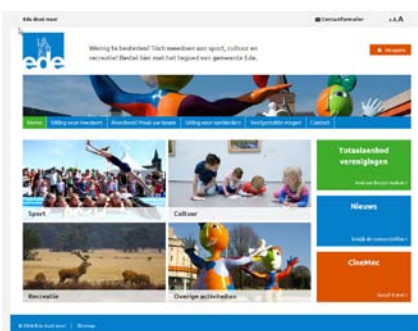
Ede doet mee!

Contactformulier

a A A

ede

Weinig te besteden? Toch meedoen aan sport, cultuur en recreatie! Bestel hier met het tegoed van gemeente Ede.

Inloggen

Home | Uitleg voor inwoners | Mondeel/Maak aan kassa | Uitleg voor aanbieders | Veelgestelde vragen | Contact

Sport

Cultuur

Totaalaanbod verenigingen

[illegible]

Nieuws

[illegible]

Recreatie

Overige activiteiten

CineMec

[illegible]

© 2016 Ede doet mee! | Sitemap